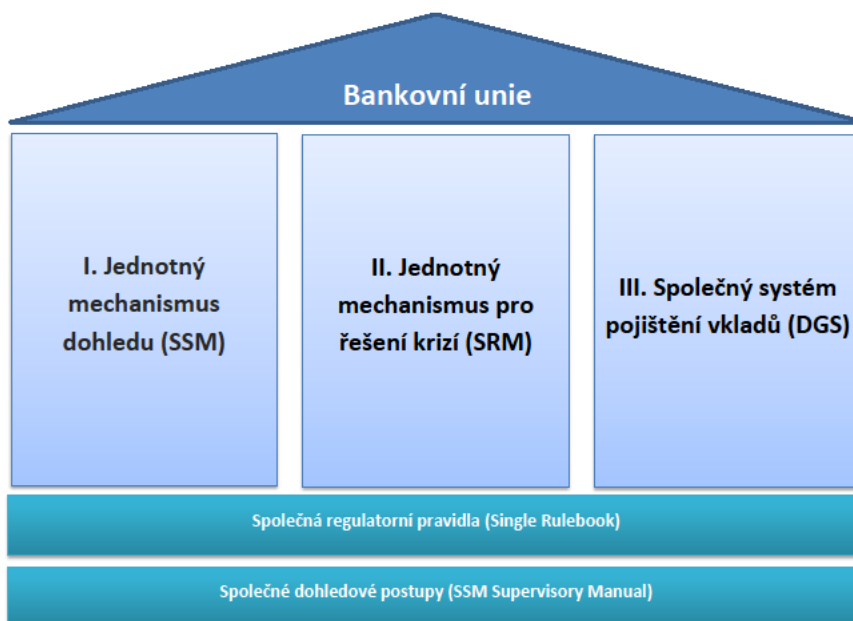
Bankovní unie

I. Jednotný mechanismus dohledu (SSM)

II. Jednotný mechanismus pro řešení krizí (SRM)

III. Společný systém pojištění vkladů (DGS)

Společná regulatorní pravidla (Single Rulebook)

Společné dohledové postupy (SSM Supervisory Manual)